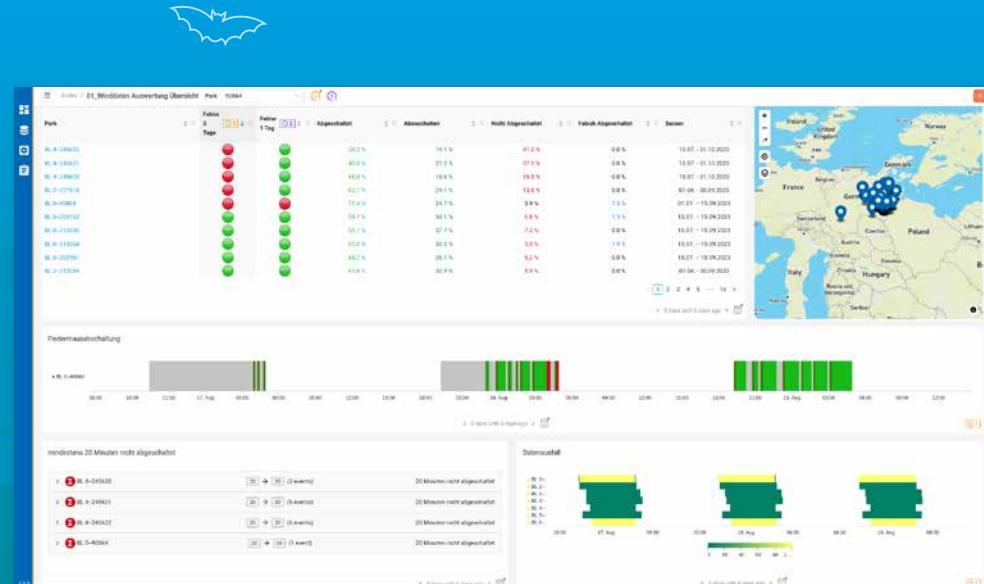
Andex / 01_Winddaten Auswertung Übersicht Park 90864

| Park | Fehler 3 Tage | Fehler 1 Tag | Abgeschaltet | Abzuschalten | Nicht Abgeschaltet | Fehlerh Abgeschaltet | Saison |
|---|---|---|---|---|---|---|---|
| BL A-249635 | | | 38.2 % | 19.1 % | 41.2 % | 0.0 % | 15.07. - 31.10.2023 |
| BL A-249631 | | | 40.9 % | 21.2 % | 37.9 % | 0.0 % | 15.07. - 31.10.2023 |
| BL A-249632 | | | 69.8 % | 10.6 % | 19.5 % | 0.0 % | 15.07. - 31.10.2023 |
| BL 2-227918 | | | 62.1 % | 24.1 % | 13.8 % | 0.0 % | 01.04. - 30.09.2023 |
| BL B-90864 | | | 71.4 % | 24.7 % | 3.9 % | 1.3 % | 01.01. - 15.09.2023 |
| BL B-220163 | | | 59.1 % | 34.1 % | 6.8 % | 1.5 % | 15.07. - 15.09.2023 |
| BL B-212030 | | | 55.1 % | 37.7 % | 7.2 % | 0.0 % | 15.07. - 15.09.2023 |
| BL B-213268 | | | 65.0 % | 30.0 % | 5.0 % | 1.9 % | 15.07. - 15.09.2023 |
| BL B-232981 | | | 66.7 % | 28.1 % | 5.2 % | 0.0 % | 15.07. - 15.09.2023 |
| BL 2-213254 | | | 63.6 % | 30.9 % | 5.5 % | 0.0 % | 01.04. - 30.09.2023 |

1 2 3 4 5 ... 16

Ireland United Kingdom Denmark Norway France Poland Switzerland Czechia Italy Hungary Austria Bosnia and Herzegovina Serbia

Fledermausabschaltung

BL B-90864

17. Aug 18. Aug 19. Aug

mindestens 20 Minuten nicht abgeschaltet

BL A-249635 20 → 35 (3 events) 20 Minuten nicht abgeschaltet
BL A-249631 20 → 30 (5 events) 20 Minuten nicht abgeschaltet
BL A-249632 20 → 30 (5 events) 20 Minuten nicht abgeschaltet
BL B-90864 20 → 50 (1 event) 20 Minuten nicht abgeschaltet

Datenausfall

17. Aug 18. Aug 19. Aug